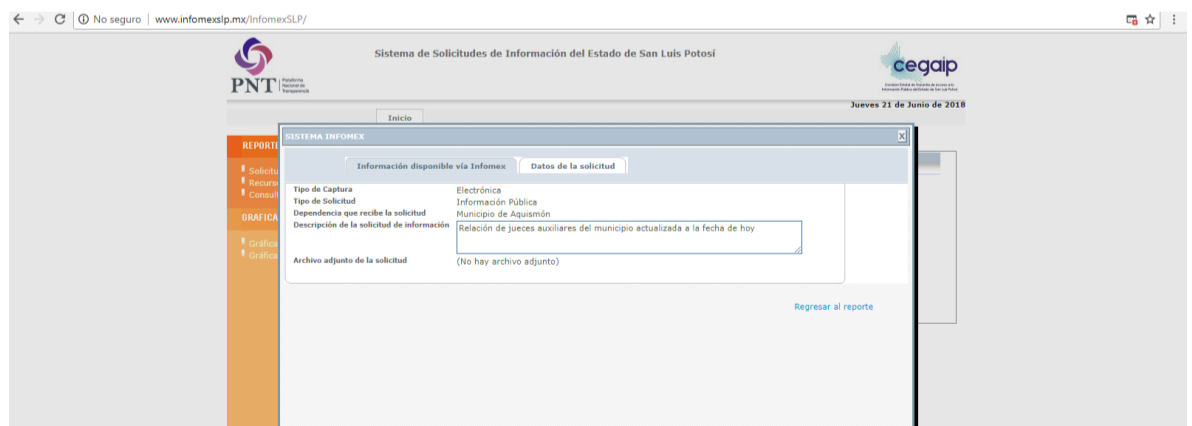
No seguro | www.infomexslp.mx/InfomexSLP/

PNT Plataforma Nacional de Transparencia

Sistema de Solicitudes de Información del Estado de San Luis Potosí

cegaip

Jueves 21 de Junio de 2018

Inicio

REPORTE
Solicitu
Recurso
Consult

GRAFICA
Gráfica
Gráfica

SISTEMA INFOMEX

Información disponible vía Infomex | Datos de la solicitud

| | |
|---|---|
| Tipo de Captura | Electrónica |
| Tipo de Solicitud | Información Pública |
| Dependencia que recibe la solicitud | Municipio de Aquismón |
| Descripción de la solicitud de información | Relación de jueces auxiliares del municipio actualizada a la fecha de hoy |
| Archivo adjunto de la solicitud | (No hay archivo adjunto) |

Regresar al reporte